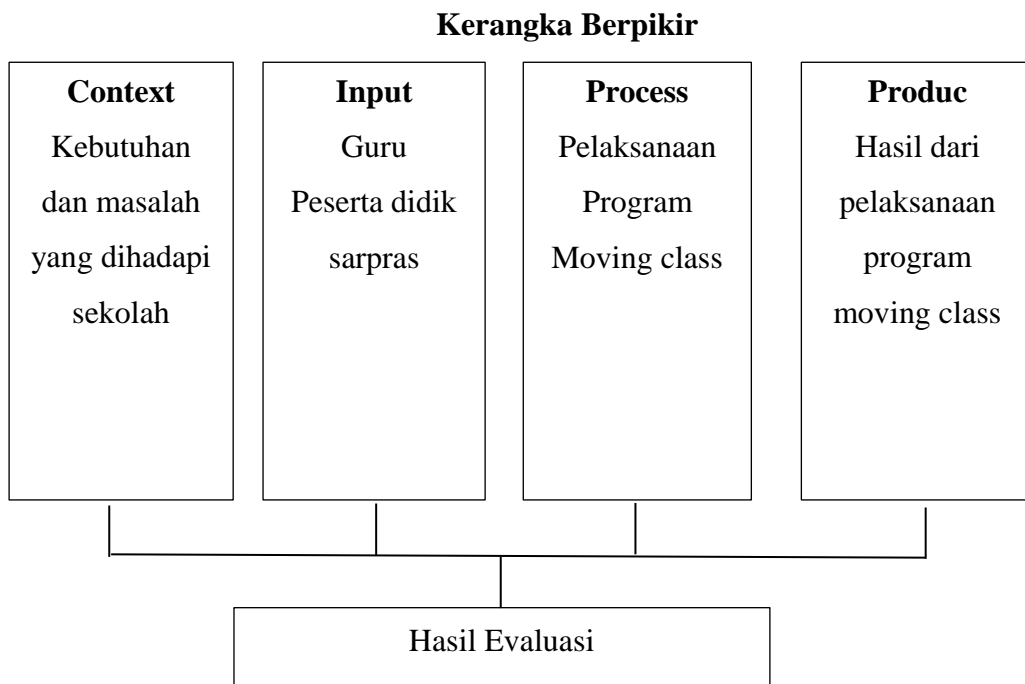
**Kerangka Berpikir**

**Context**
Kebutuhan dan masalah yang dihadapi sekolah

**Input**
Guru
Peserta didik
sarpras

**Process**
Pelaksanaan Program Moving class

**Produc**
Hasil dari pelaksanaan program moving class

Hasil Evaluasi